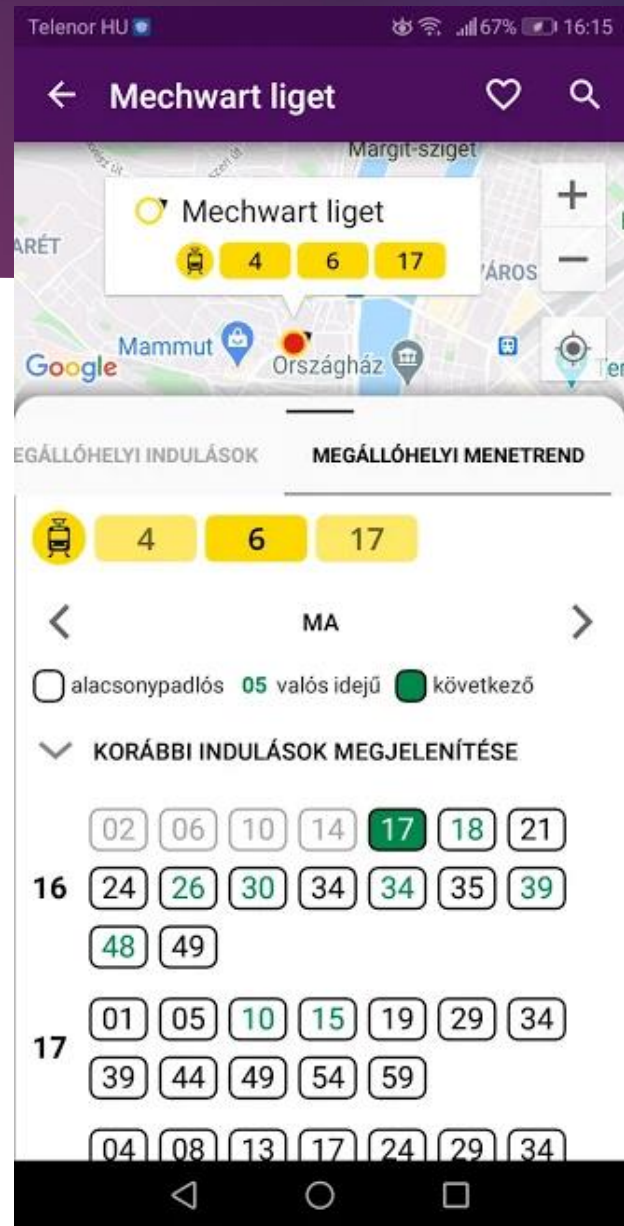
Telenor HU 67% 16:15

← Mechwart liget

Margit-sziget

Mechwart liget

4 6 17

ARÉT

VÁROS

Google Mammut Országház

+

−

EGÁLLÓHELYI INDULÁSOK MEGÁLLÓHELYI MENETREND

4 6 17

< MA >

alacsonypadlós 05 valós idejű következő

KORÁBBI INDULÁSOK MEGJELENÍTÉSE

16 02 06 10 14 17 18 21 24 26 30 34 34 35 39 48 49

17 01 05 10 15 19 29 34 39 44 49 54 59

04 08 13 17 24 29 34